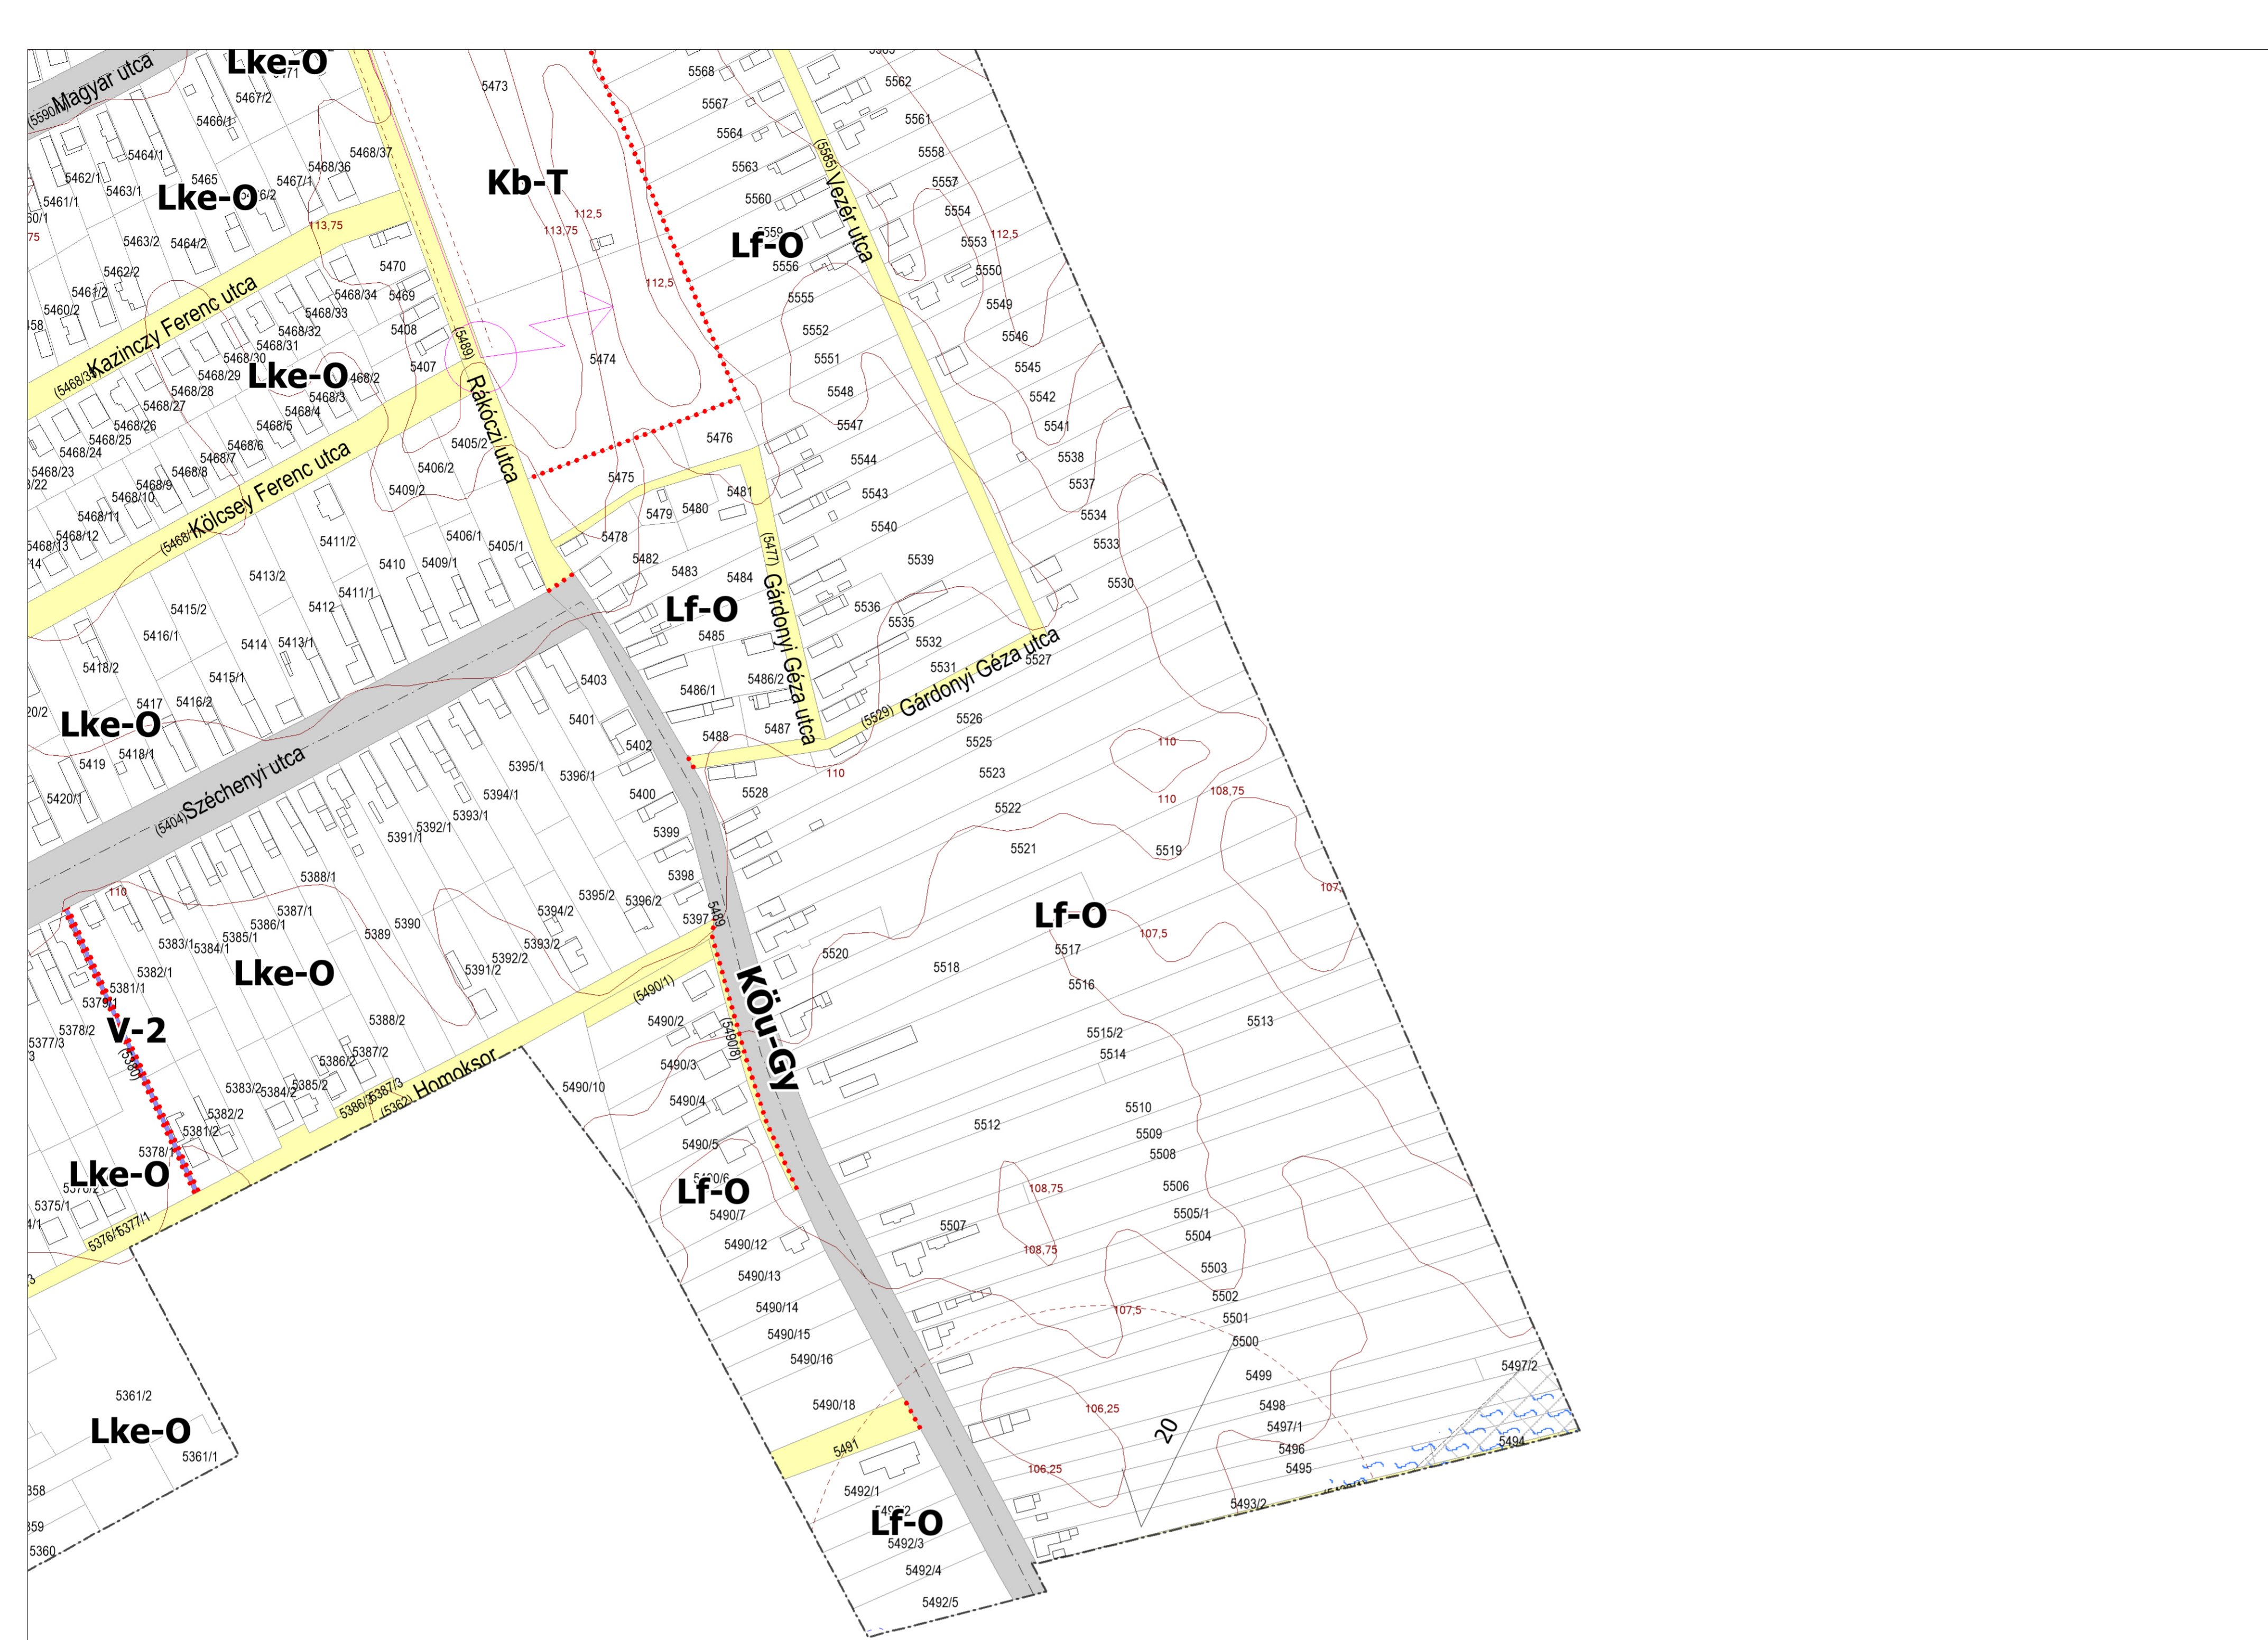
Lke-O
(5590) Magyar utca
5467/2
5466/1
5464/1
5462/1
5463/1
5461/1
5465
Lke-O
5467/1
5468/36
5468/37
5473
Kb-T
112,5
113,75
113,75
5463/2
5464/2
5462/2
5461/2
5460/2
Kazinczy Ferenc utca
(5468/35)
5470
5468/34
5469
5468/33
5468/32
5468/31
5408
(5489)
5468/30
5468/29
5468/28
Lke-O
5468/2
5407
5468/27
5468/3
5468/4
5468/26
5468/25
5468/5
5468/24
5468/6
5468/23
5468/7
5468/8
5468/9
5468/10
5468/11
5468/12
5468/13
Kölcsey Ferenc utca
(5468)
5405/2
5406/2
5409/2
Rákóczi utca
5474
112,5
5568
5567
5564
5563
5560
5559
5556
Lf-O
5562
5561
5558
5557
5554
5553
112,5
5550
5549
5546
5545
5542
5541
5538
5537
5534
5533
5530
(5585) Vezér utca
5555
5552
5551
5548
5547
5544
5543
5540
5539
5536
5535
5532
5531
5527
5476
5475
5481
5479
5480
5478
5482
5483
5484
Lf-O
5485
5486/1
5486/2
5487
5488
(5477) Gárdonyi Géza utca
(5529) Gárdonyi Géza utca
5411/2
5410
5409/1
5406/1
5405/1
5413/2
5411/1
5412
5415/2
5416/1
5414
5413/1
5418/2
5415/1
5417
5416/2
Lke-O
5418/1
5419
5420/1
5403
5401
5402
5395/1
5396/1
5394/1
5400
5399
5398
5393/1
5392/1
5391/1
(5404) Széchenyi utca
5526
5525
5523
5522
5521
110
110
108,75
5519
107,5
5528
110
5388/1
110
5387/1
5386/1
5385/1
5384/1
5383/1
5389
5390
5394/2
5395/2
5396/2
5397
5489
5393/2
5392/2
5391/2
Lke-O
5382/1
5381/1
5379/1
5378/2
V-2
(5380)
5377/3
5388/2
5387/2
5386/2
5385/2
5384/2
5383/2
5382/2
5381/2
5378/1
5376/2
Lke-O
5375/1
5376/5377/1
5386/3
5387/3
(5362) Homoksor
(5490/1)
5490/2
5490/3
5490/4
5490/5
5490/6
5490/7
Lf-O
5490/10
(5490/8)
KÖu-Gy
5520
5518
Lf-O
5517
107,5
5516
5515/2
5514
5513
5510
5509
5508
5512
5506
108,75
5505/1
5504
5507
108,75
5503
5502
5501
5500
107,5
5499
5498
5497/1
5497/2
5496
5495
5494
5493/2
106,25
106,25
20
5490/12
5490/13
5490/14
5490/15
5490/16
5490/18
5491
5492/1
5492/2
Lf-O
5492/3
5492/4
5492/5
5361/2
Lke-O
5361/1
5358
5359
5360